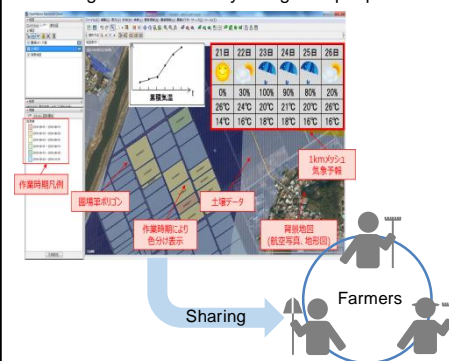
積算気温

| 21日 | 22日 | 23日 | 24日 | 25日 | 26日 |
|---|---|---|---|---|---|
| 0% | 30% | 100% | 90% | 80% | 20% |
| 26℃ | 24℃ | 20℃ | 21℃ | 20℃ | 26℃ |
| 14℃ | 16℃ | 18℃ | 18℃ | 16℃ | 16℃ |

1kmメッシュ気象予報

作業時期凡例

圃場筆ポリゴン

土壌データ

作業時期により色分け表示

背景地図（航空写真、地形図）

Sharing

Farmers